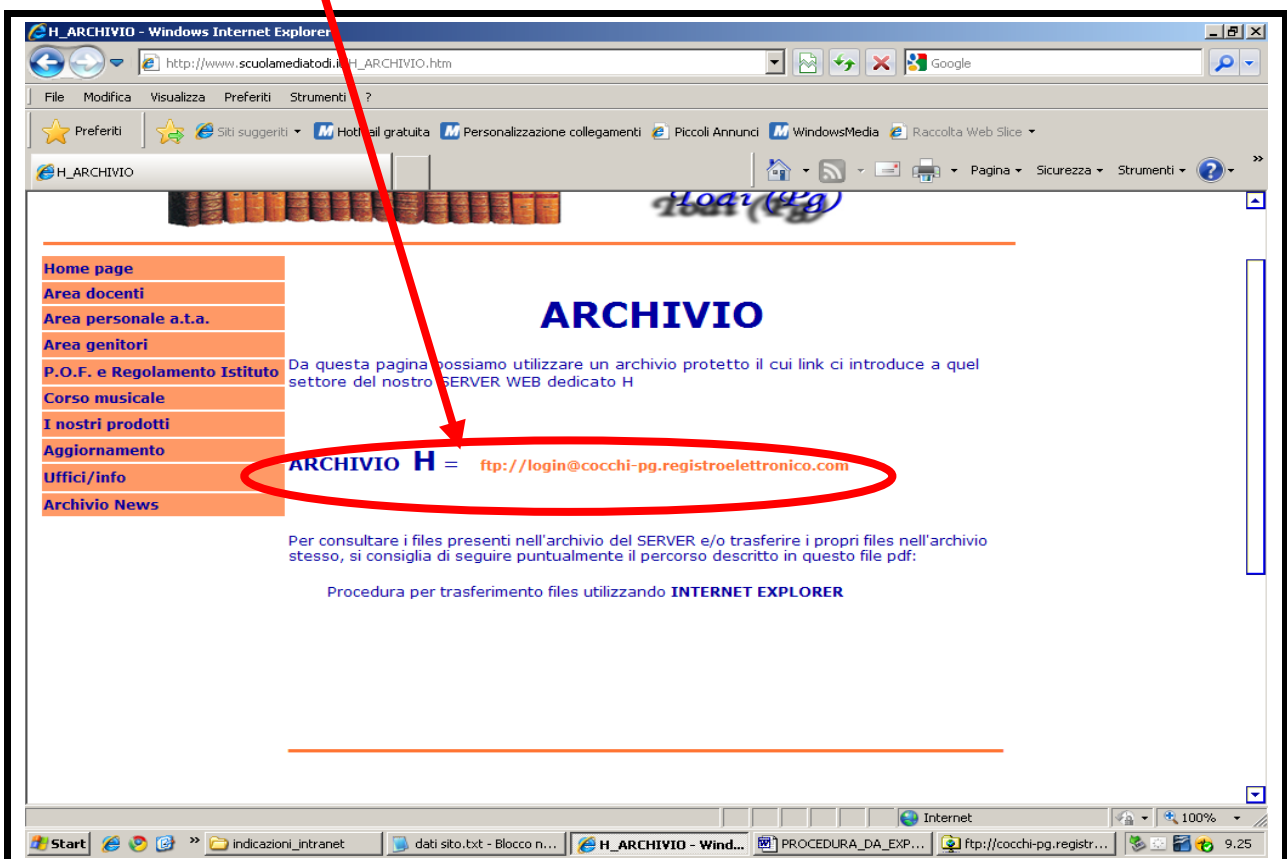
H_ARCHIVIO - Windows Internet Explorer

http://www.scuolamediatodi.i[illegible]H_ARCHIVIO.htm

Google

File Modifica Visualizza Preferiti Strumenti ?

Preferiti | Siti suggeriti ▾ | Hotmail gratuita | Personalizzazione collegamenti | Piccoli Annunci | WindowsMedia | Raccolta Web Slice ▾

H_ARCHIVIO

Pagina ▾ Sicurezza ▾ Strumenti ▾

Todi (Pg)

Home page
Area docenti
Area personale a.t.a.
Area genitori
P.O.F. e Regolamento Istituto
Corso musicale
I nostri prodotti
Aggiornamento
Uffici/info
Archivio News

ARCHIVIO

Da questa pagina possiamo utilizzare un archivio protetto il cui link ci introduce a quel settore del nostro SERVER WEB dedicato H

ARCHIVIO H = ftp://login@cocchi-pg.registroelettronico.com

Per consultare i files presenti nell'archivio del SERVER e/o trasferire i propri files nell'archivio stesso, si consiglia di seguire puntualmente il percorso descritto in questo file pdf:

Procedura per trasferimento files utilizzando INTERNET EXPLORER

Internet 100%

Start | indicazioni_intranet | dati sito.txt - Blocco n... | H_ARCHIVIO - Wind... | PROCEDURA_DA_EXP... | ftp://cocchi-pg.registr... | 9.25